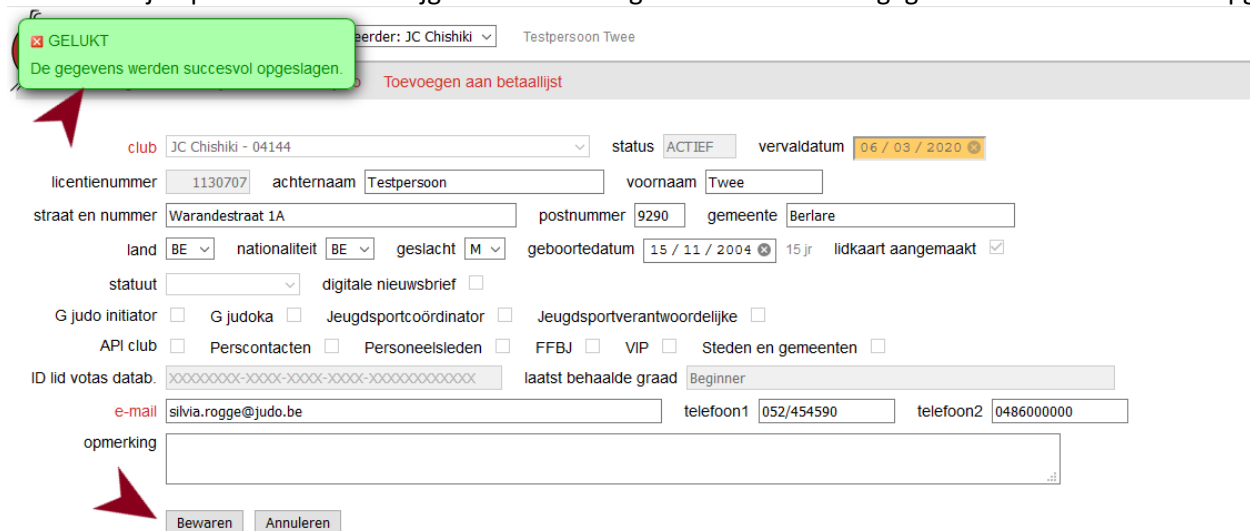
GELUKT
De gegevens werden succesvol opgeslagen.

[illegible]eerder: JC Chishiki
Testpersoon Twee

Toevoegen aan betaallijst

club JC Chishiki - 04144
status ACTIEF
vervaldatum 06 / 03 / 2020

licentienummer 1130707
achternaam Testpersoon
voornaam Twee

straat en nummer Warandestraat 1A
postnummer 9290
gemeente Berlare

land BE
nationaliteit BE
geslacht M
geboortedatum 15 / 11 / 2004
15 jr
lidkaart aangemaakt

statuut
digitale nieuwsbrief

G judo initiator
G judoka
Jeugdsportcoördinator
Jeugdsportverantwoordelijke

API club
Perscontacten
Personeelsleden
FFBJ
VIP
Steden en gemeenten

ID lid votas datab. XXXXXXXX-XXXX-XXXX-XXXX-XXXXXXXXXXXX
laatst behaalde graad Beginner

e-mail silvia.rogge@judo.be
telefoon1 052/454590
telefoon2 0486000000

opmerking

Bewaren
Annuleren